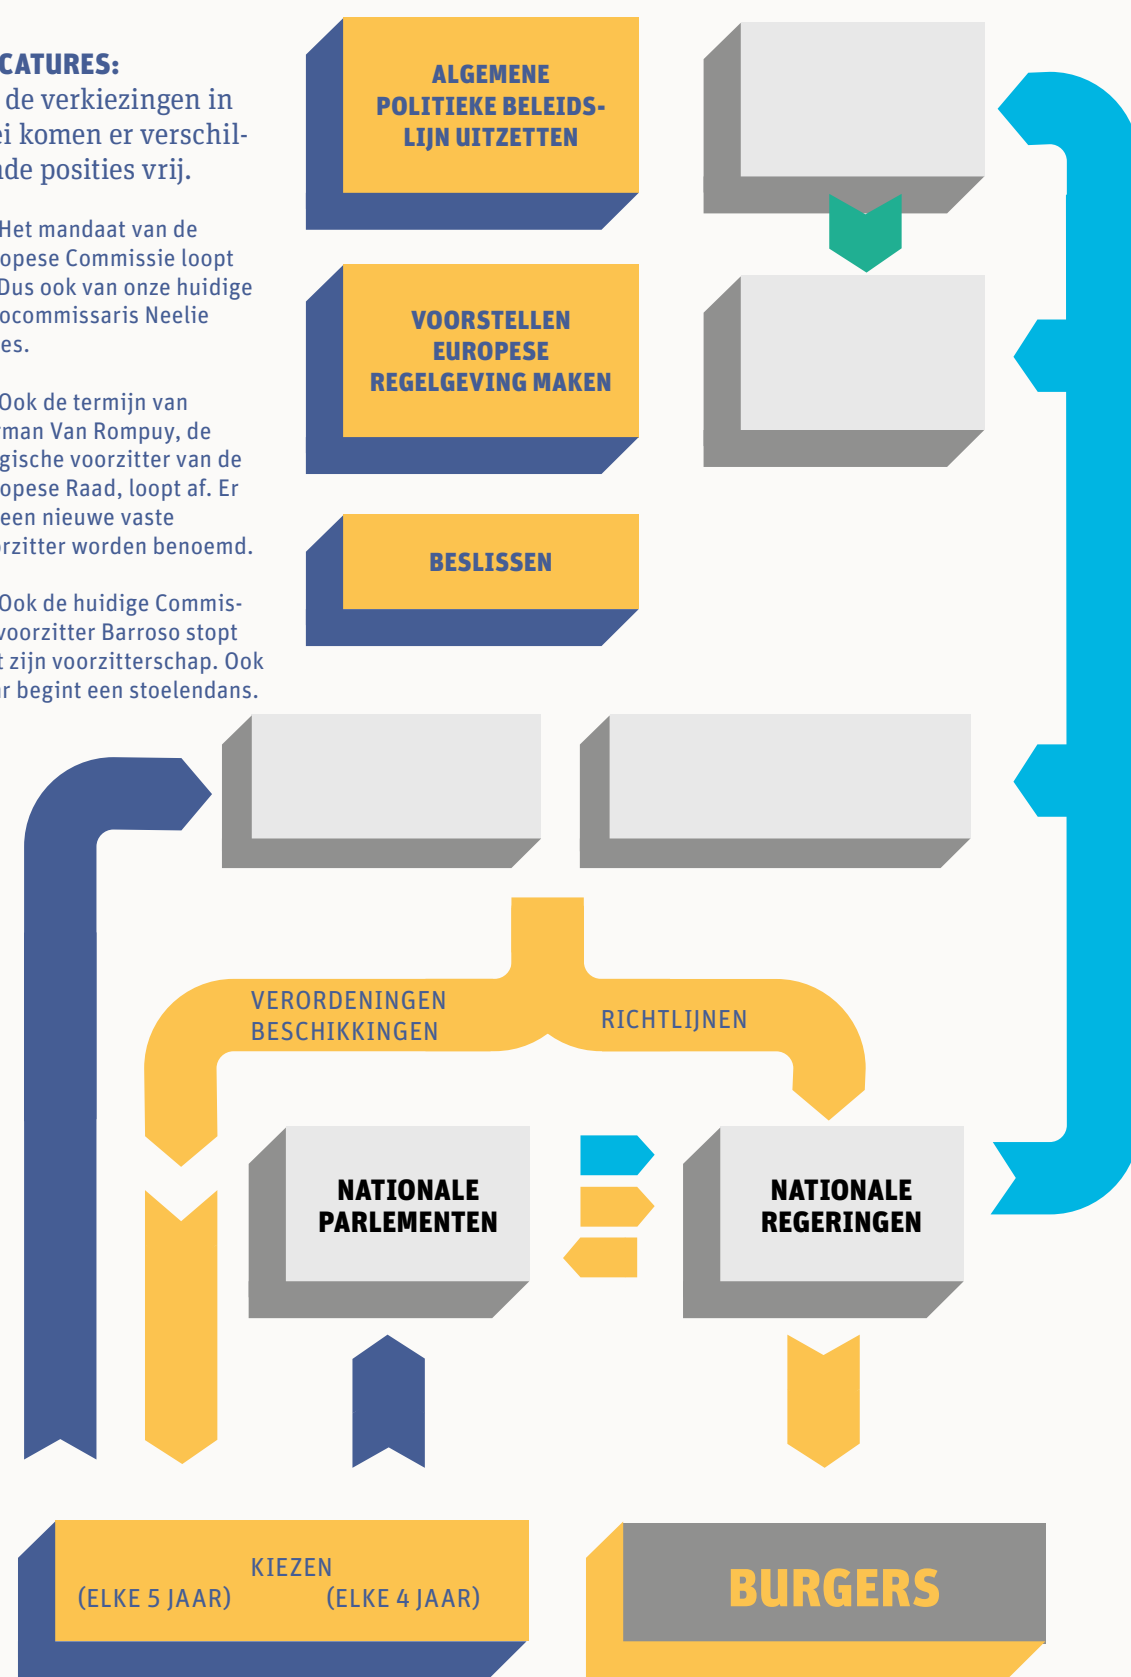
CATURES:
de verkiezingen in
ei komen er verschil-
nde posities vrij.

Het mandaat van de
opese Commissie loopt
Dus ook van onze huidige
ocommissaris Neelie
es.

Ook de termijn van
man Van Rompuy, de
gische voorzitter van de
opese Raad, loopt af. Er
een nieuwe vaste
rzitter worden benoemd.

Ook de huidige Commis-
voorzitter Barroso stopt
t zijn voorzitterschap. Ook
r begint een stoelendans.

ALGEMENE POLITIEKE BELEIDSLIJN UITZETTEN

VOORSTELLEN EUROPESE REGELGEVING MAKEN

BESLISSEN

VERORDENINGEN
BESCHIKKINGEN

RICHTLIJNEN

NATIONALE PARLEMENTEN

NATIONALE REGERINGEN

KIEZEN
(ELKE 5 JAAR) (ELKE 4 JAAR)

BURGERS